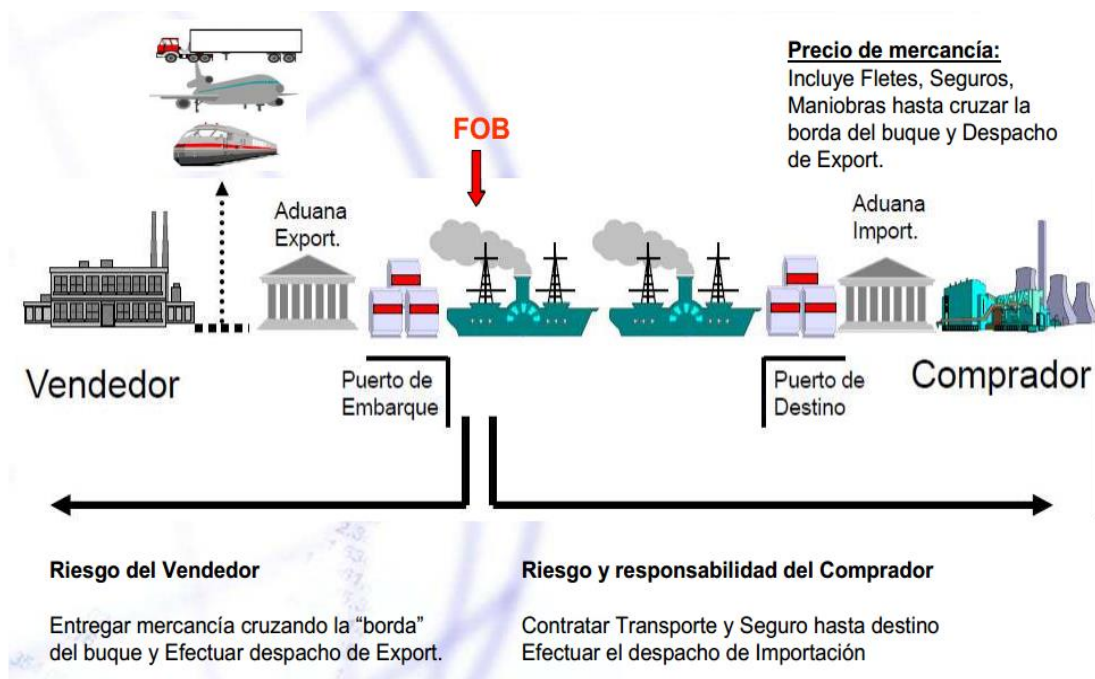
Precio de mercancía:
Incluye Fletes, Seguros, Maniobras hasta cruzar la borda del buque y Despacho de Export.

FOB

Aduana Export.

Aduana Import.

Vendedor

Puerto de Embarque

Puerto de Destino

Comprador

Riesgo del Vendedor

Entregar mercancía cruzando la "borda" del buque y Efectuar despacho de Export.

Riesgo y responsabilidad del Comprador

Contratar Transporte y Seguro hasta destino
Efectuar el despacho de Importación